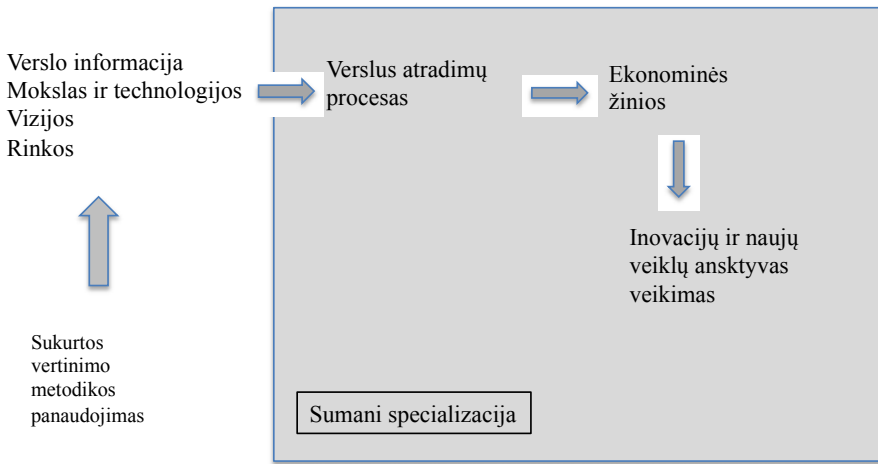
Verslo informacija
Mokslas ir technologijos
Vizijos
Rinkos

Verslus atradimų procesas

Ekonominės žinios

Inovacijų ir naujų veiklų ansktyvas veikimas

Sukurtos vertinimo metodikos panaudojimas

Sumani specializacija